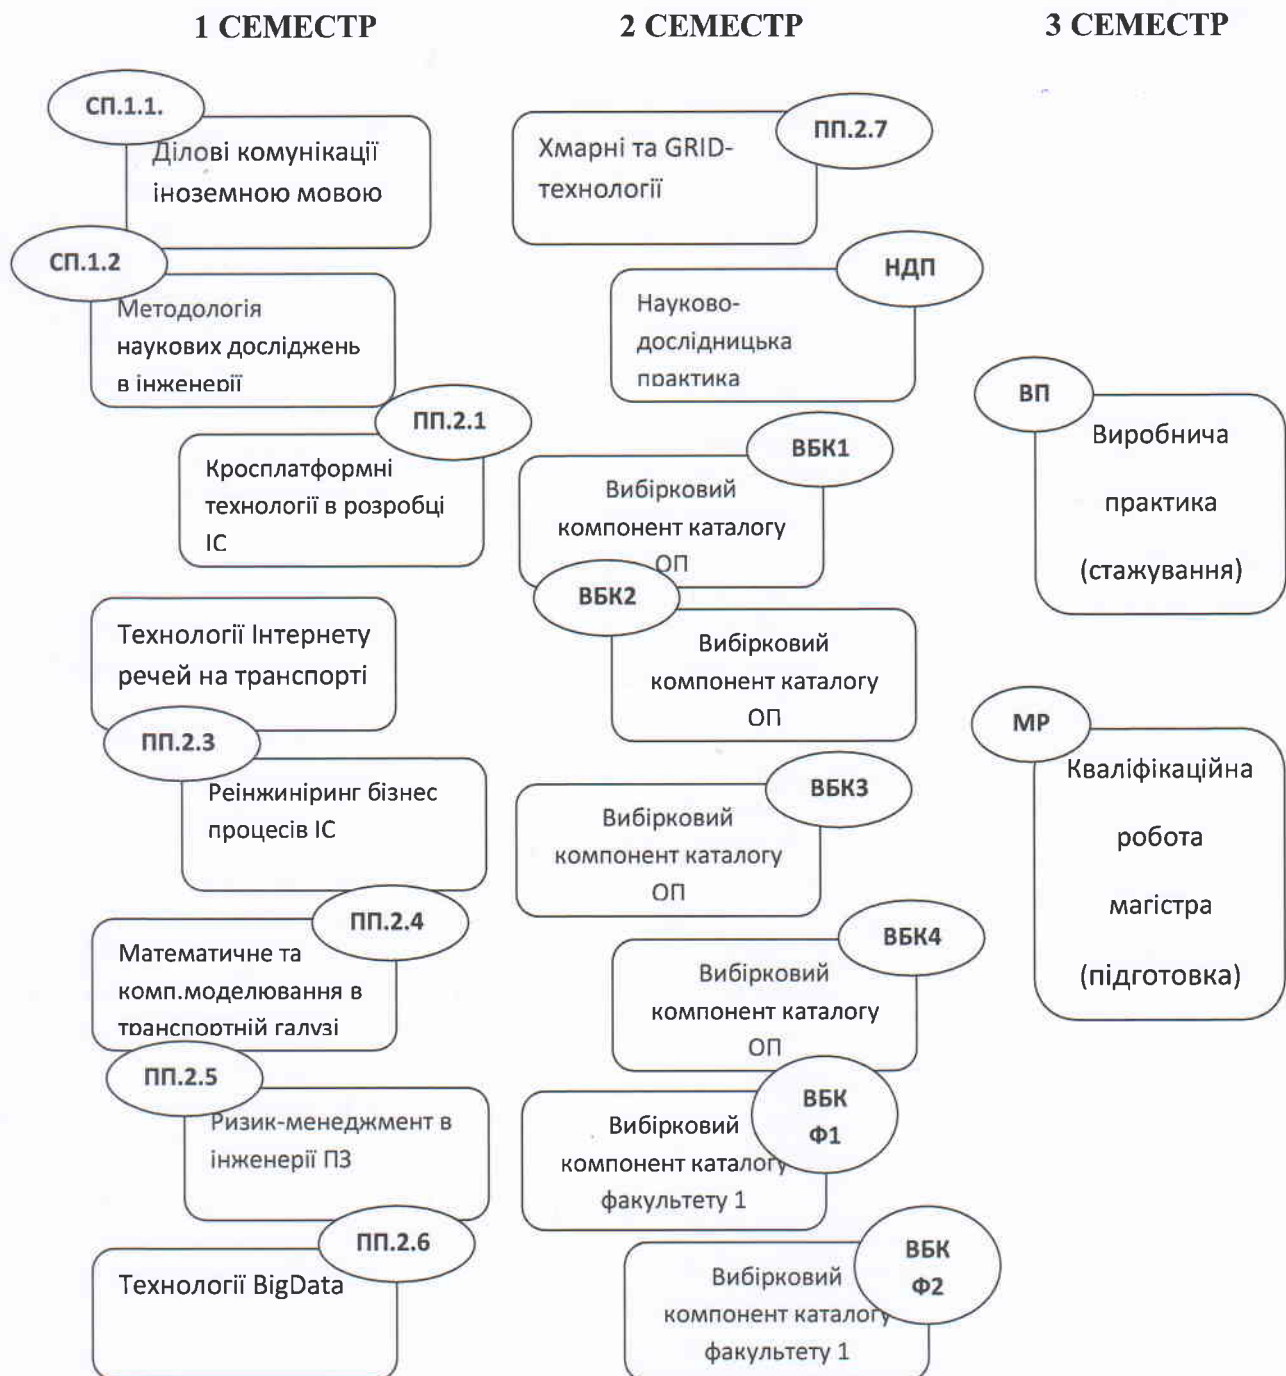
1 СЕМЕСТР

2 СЕМЕСТР

3 СЕМЕСТР

СП.1.1.

Ділові комунікації іноземною мовою

СП.1.2

Методологія наукових досліджень в інженерії

ПП.2.1

Кросплатформні технології в розробці ІС

Технології Інтернету речей на транспорті

ПП.2.3

Реінжиніринг бізнес процесів ІС

ПП.2.4

Математичне та комп.моделювання в транспортній галузі

ПП.2.5

Ризик-менеджмент в інженерії ПЗ

ПП.2.6

Технології BigData

ПП.2.7

Хмарні та GRID-технології

НДП

Науково-дослідницька практика

ВБК1

Вибірковий компонент каталогу ОП

ВБК2

Вибірковий компонент каталогу ОП

ВБК3

Вибірковий компонент каталогу ОП

ВБК4

Вибірковий компонент каталогу ОП

ВБК Ф1

Вибірковий компонент каталогу факультету 1

ВБК Ф2

Вибірковий компонент каталогу факультету 1

ВП

Виробнича практика (стажування)

МР

Кваліфікаційна робота магістра (підготовка)